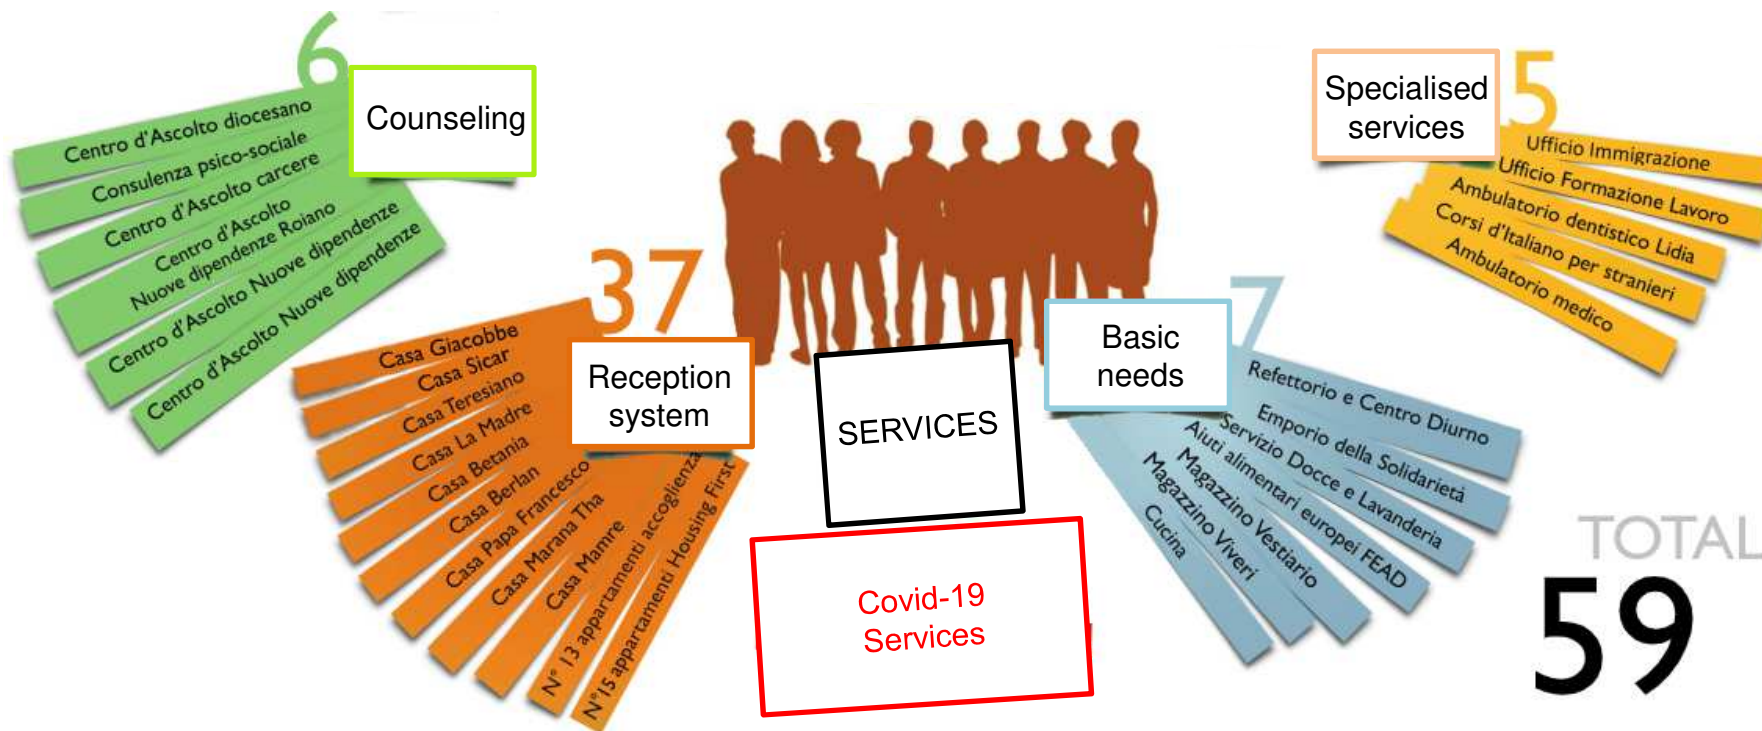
6

Counseling

Centro d'Ascolto diocesano
Consulenza psico-sociale
Centro d'Ascolto carcere
Centro d'Ascolto Nuove dipendenze Roiano
Centro d'Ascolto Nuove dipendenze
Centro d'Ascolto Nuove dipendenze

37

Reception system

Casa Giacobbe
Casa Sicar
Casa Teresiano
Casa La Madre
Casa Betania
Casa Berlan
Casa Papa Francesco
Casa Marana Tha
Casa Mamre
N° 13 appartamenti accoglienza
N°15 appartamenti Housing First

SERVICES

Covid-19 Services

7

Basic needs

Refettorio e Centro Diurno
Emporio della Solidarietà
Servizio Docce e Lavanderia
Aiuti alimentari europei FEAD
Magazzino Vestiario
Magazzino Viveri
Cucina

Specialised services

5

Ufficio Immigrazione
Ufficio Formazione Lavoro
Ambulatorio dentistico Lidia
Corsi d'Italiano per stranieri
Ambulatorio medico

TOTAL
59